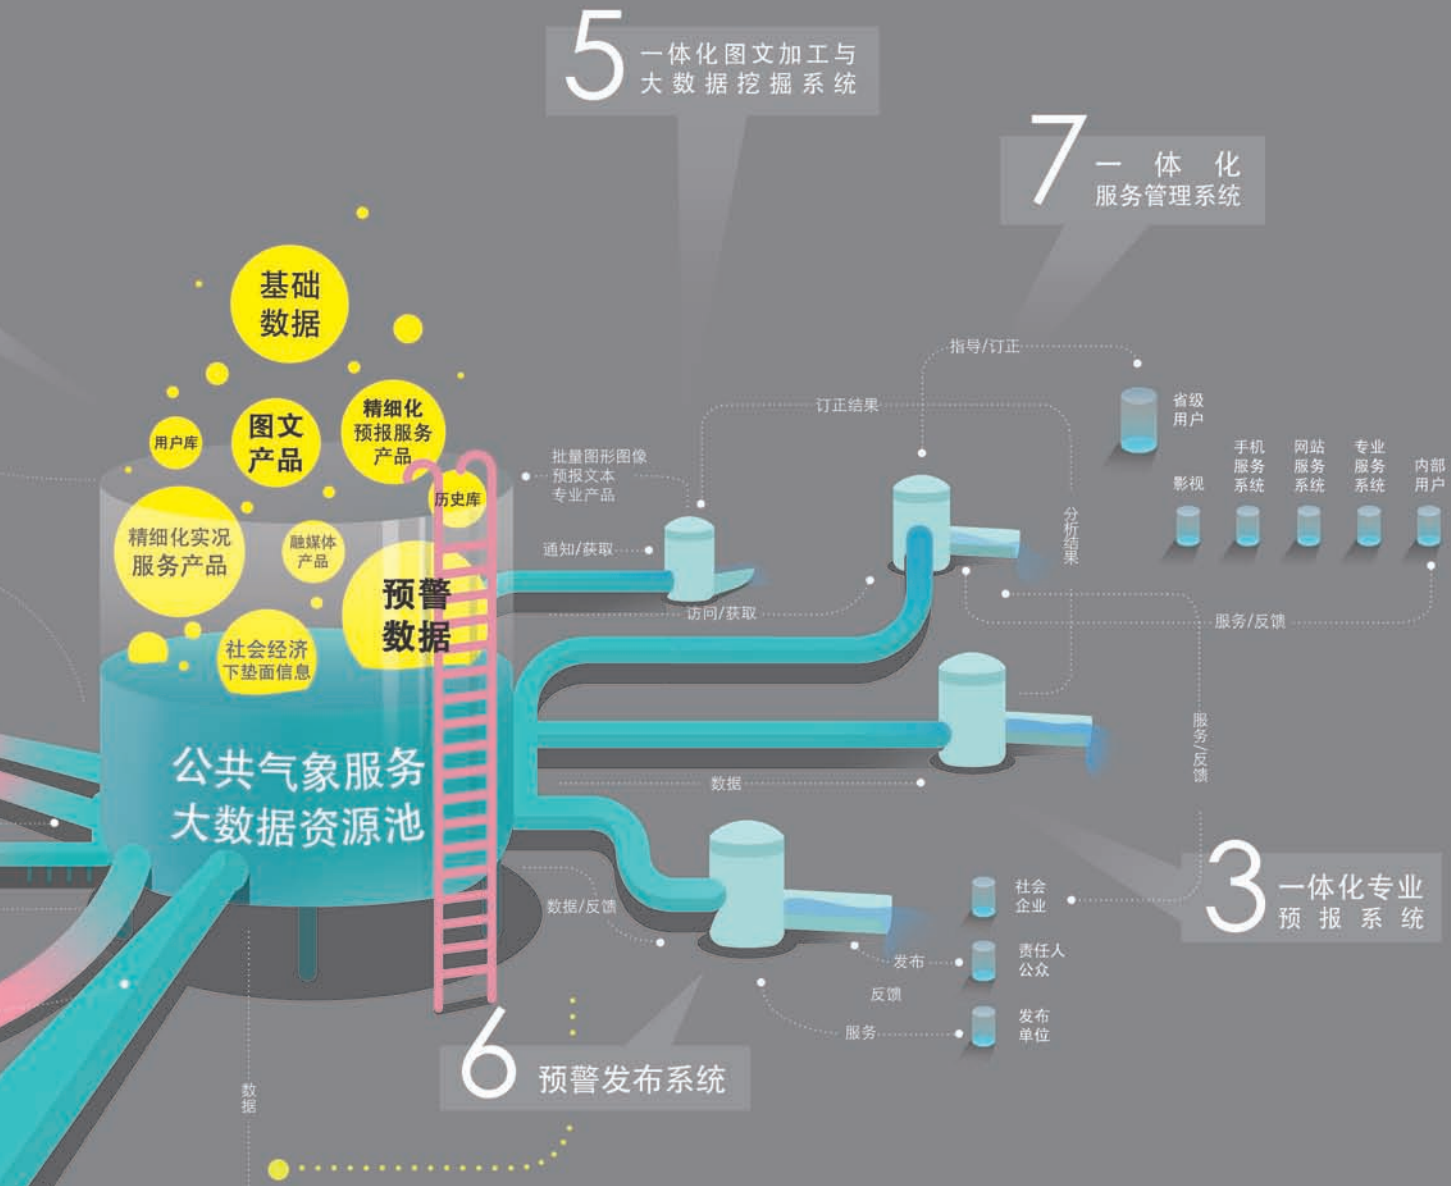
5 一体化图文加工与大数据挖掘系统

7 一体化服务管理系统

基础数据

用户库

图文产品

精细化预报服务产品

历史库

精细化实况服务产品

融媒体产品

预警数据

社会经济下垫面信息

公共气象服务大数据资源池

批量图形图像
预报文本
专业产品

通知/获取

访问/获取

订正结果

指导/订正

分析结果

省级用户

影视

手机服务系统

网站服务系统

专业服务系统

内部用户

服务/反馈

数据

服务/反馈

数据/反馈

社会企业

责任人公众

发布单位

发布

反馈

服务

3 一体化专业预报系统

6 预警发布系统

数据